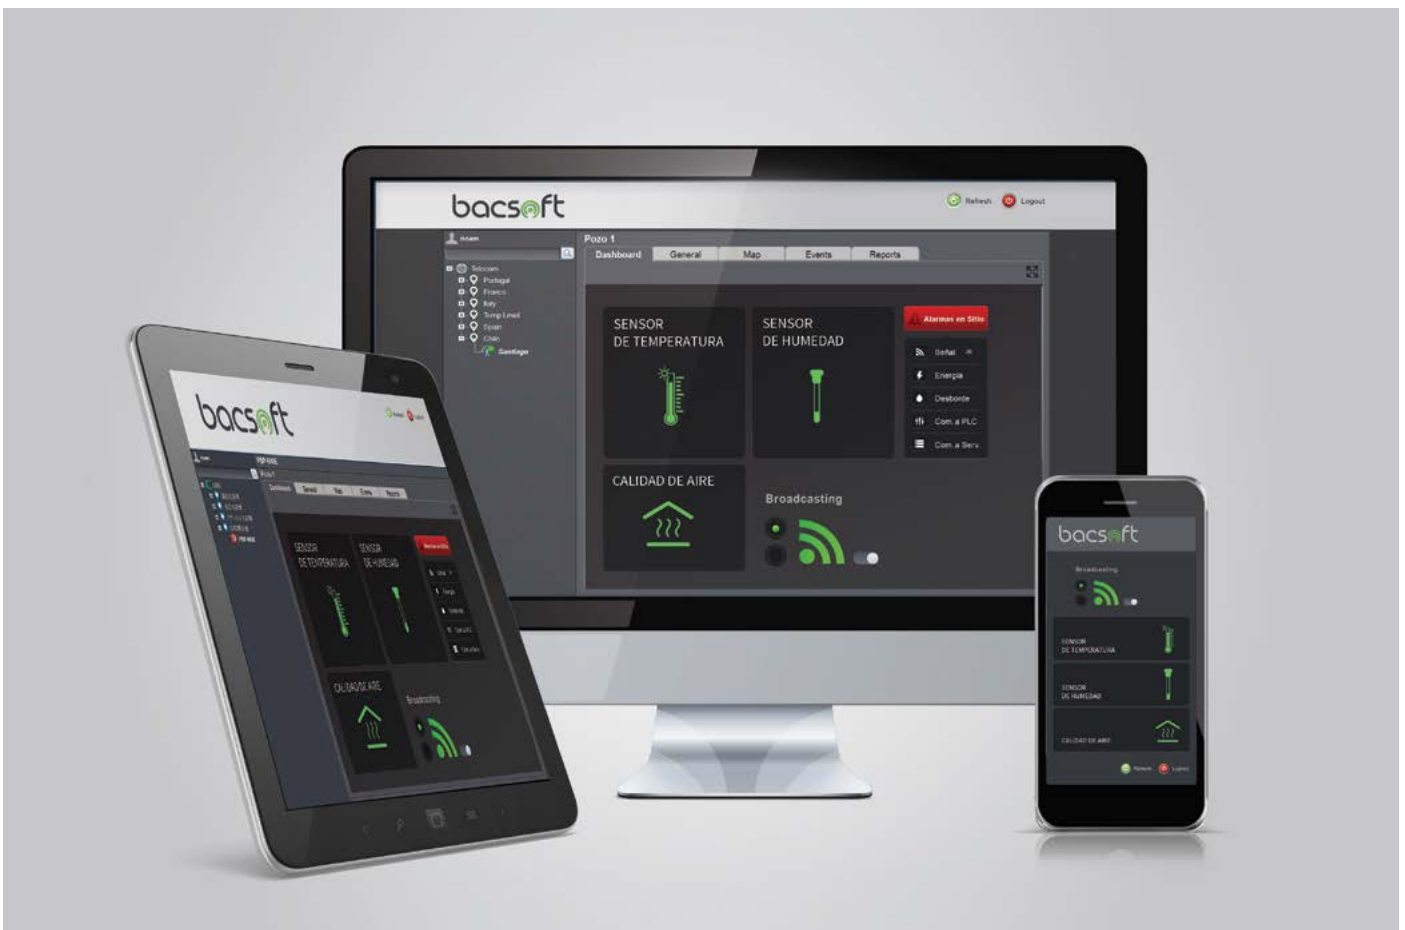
bacsoft

Refresh Logout

Pozo 1

Dashboard General Map Events Reports

Selcoom
Portugal
France
Italy
Temp Level
Spain
Chile
Santiago

SENSOR DE TEMPERATURA

SENSOR DE HUMEDAD

Alarmas en Sitio

Señal
Energía
Desborde
Com. a PLC
Com. a Serv.

CALIDAD DE AIRE

Broadcasting

bacsoft

SENSOR DE TEMPERATURA

SENSOR DE HUMEDAD

CALIDAD DE AIRE

Broadcasting

bacsoft

Broadcasting

SENSOR DE TEMPERATURA

SENSOR DE HUMEDAD

CALIDAD DE AIRE

Refresh Logout